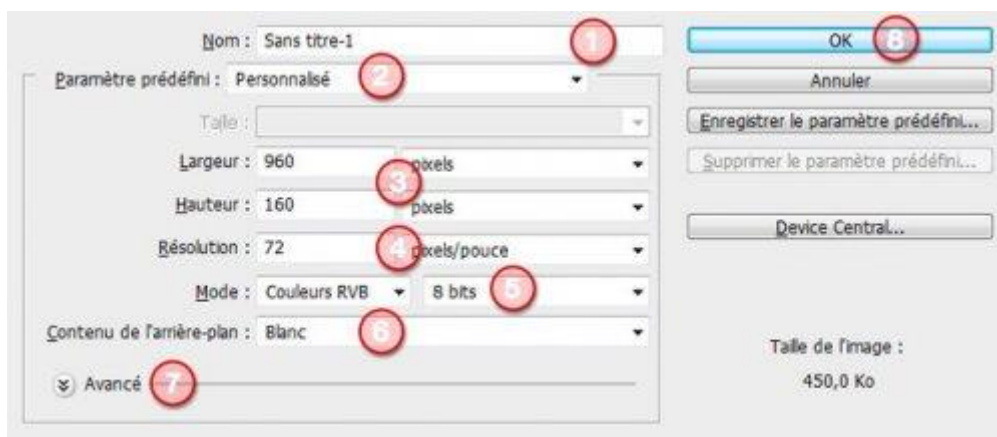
Nom : Sans titre-1
1
Paramètre prédéfini : Personnalisé
2
Taille :
Largeur : 960
pixels
3
Hauteur : 160
pixels
Résolution : 72
4
pixels/pouce
Mode : Couleurs RVB
8 bits
5
Contenu de l'arrière-plan : Blanc
6
Avancé
7
OK
8
Annuler
Enregistrer le paramètre prédéfini...
Supprimer le paramètre prédéfini...
Device Central...
Taille de l'image :
450,0 Ko